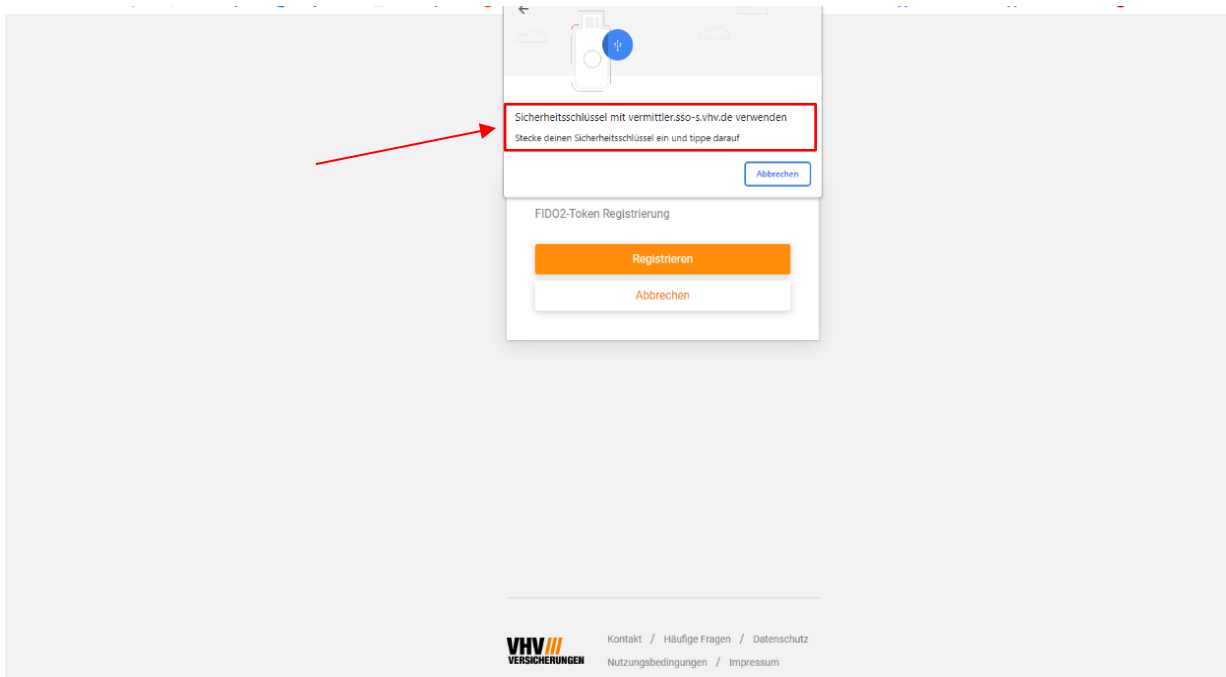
Sicherheitsschlüssel mit vermittler.sso-s.vhv.de verwenden

Stecke deinen Sicherheitsschlüssel ein und tippe darauf

Abbrechen

FIDO2-Token Registrierung

Registrieren

Abbrechen

VHV ///
VERSICHERUNGEN

Kontakt / Häufige Fragen / Datenschutz
Nutzungsbedingungen / Impressum